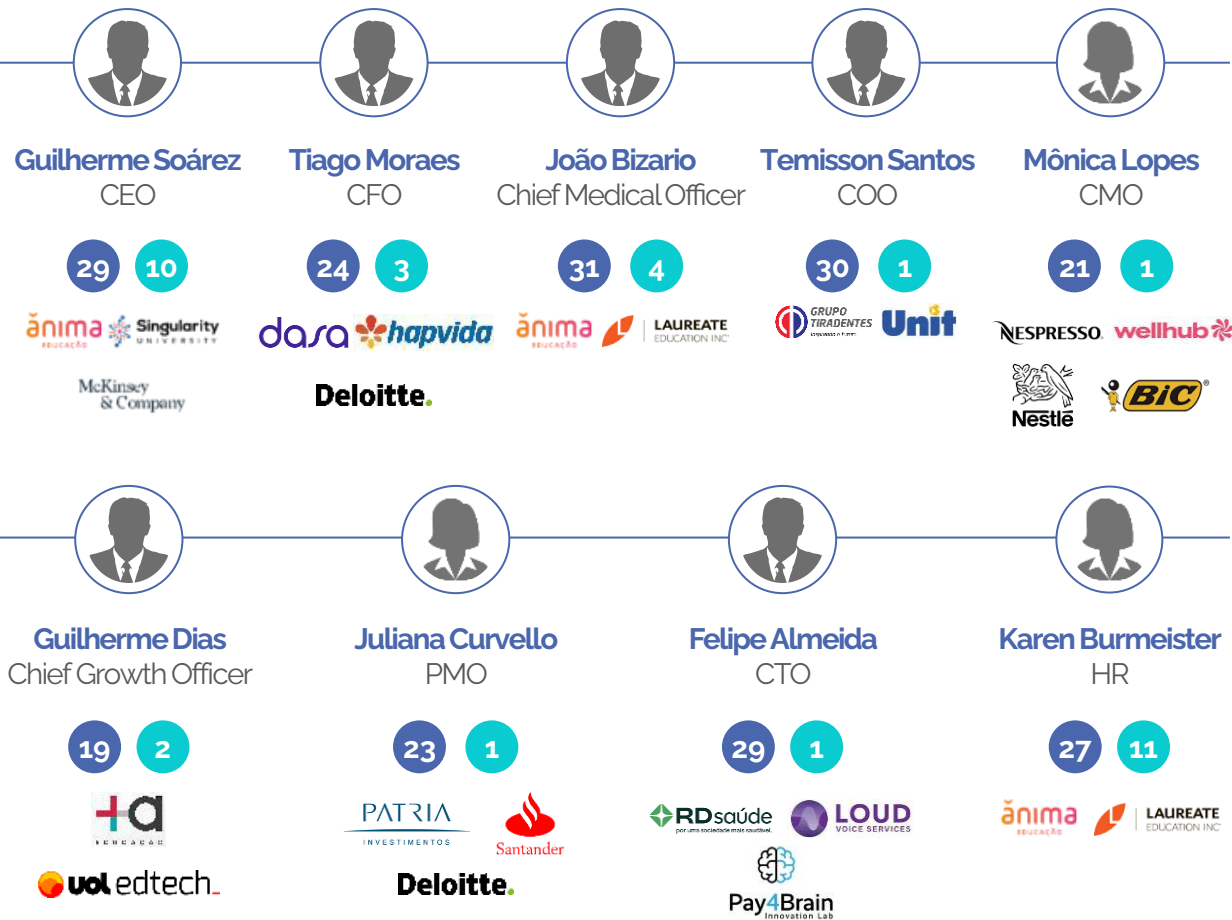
Guilherme Soárez
CEO

29 10

ânima EDUCAÇÃO Singularity UNIVERSITY

McKinsey & Company

Tiago Moraes
CFO

24 3

dasa hapvida

Deloitte.

João Bizario
Chief Medical Officer

31 4

ânima EDUCAÇÃO LAUREATE EDUCATION INC

Temisson Santos
COO

30 1

GRUPO TIRADENTES Unit

Mônica Lopes
CMO

21 1

NESPRESSO. wellhub

Nestlé BIC

Guilherme Dias
Chief Growth Officer

19 2

+a EDUCAÇÃO

uol edtech

Juliana Curvello
PMO

23 1

PATRIA INVESTIMENTOS Santander

Deloitte.

Felipe Almeida
CTO

29 1

RDsaúde LOUD VOICE SERVICES

Pay4Brain Innovation Lab

Karen Burmeister
HR

27 11

ânima EDUCAÇÃO LAUREATE EDUCATION INC